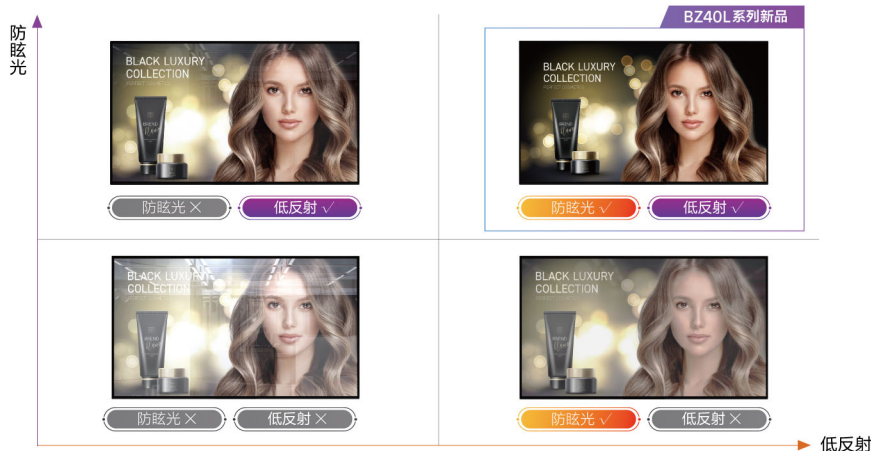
防眩光

BLACK LUXURY COLLECTION

防眩光 ×
低反射 ✓

BZ40L系列新品

BLACK LUXURY COLLECTION

防眩光 ✓
低反射 ✓

BLACK LUXURY COLLECTION

防眩光 ×
低反射 ×

BLACK LUXURY COLLECTION

防眩光 ✓
低反射 ×

低反射